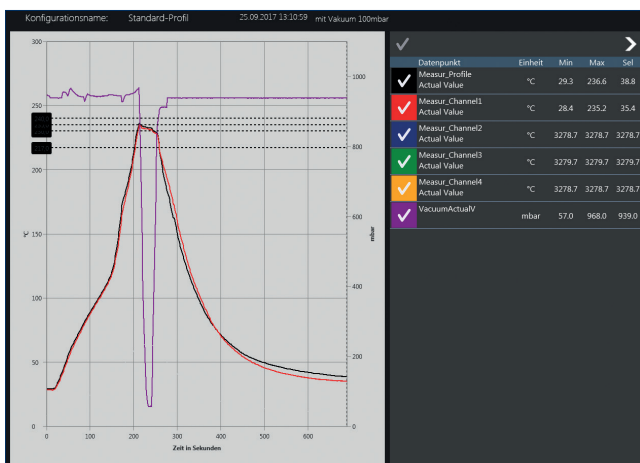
Konfigurationsname: Standard-Profil 25.09.2017 13:10:59 mit Vakuum 100mbar

300
250
200
°C 150
100
50
0
0 100 200 300 400 500 600
Zeit in Sekunden
1000
800
600 mbar
400
200
0

| | Datenpunkt | Einheit | Min | Max | Sel |
|---|---|---|---|---|---|
| ✓ | Measur_Profile Actual Value | °C | 29.3 | 236.6 | 38.8 |
| ✓ | Measur_Channel1 Actual Value | °C | 28.4 | 235.2 | 35.4 |
| ✓ | Measur_Channel2 Actual Value | °C | 3278.7 | 3278.7 | 3278.7 |
| ✓ | Measur_Channel3 Actual Value | °C | 3279.7 | 3279.7 | 3279.7 |
| ✓ | Measur_Channel4 Actual Value | °C | 3278.7 | 3278.7 | 3278.7 |
| ✓ | VacuumActualV | mbar | 57.0 | 968.0 | 939.0 |